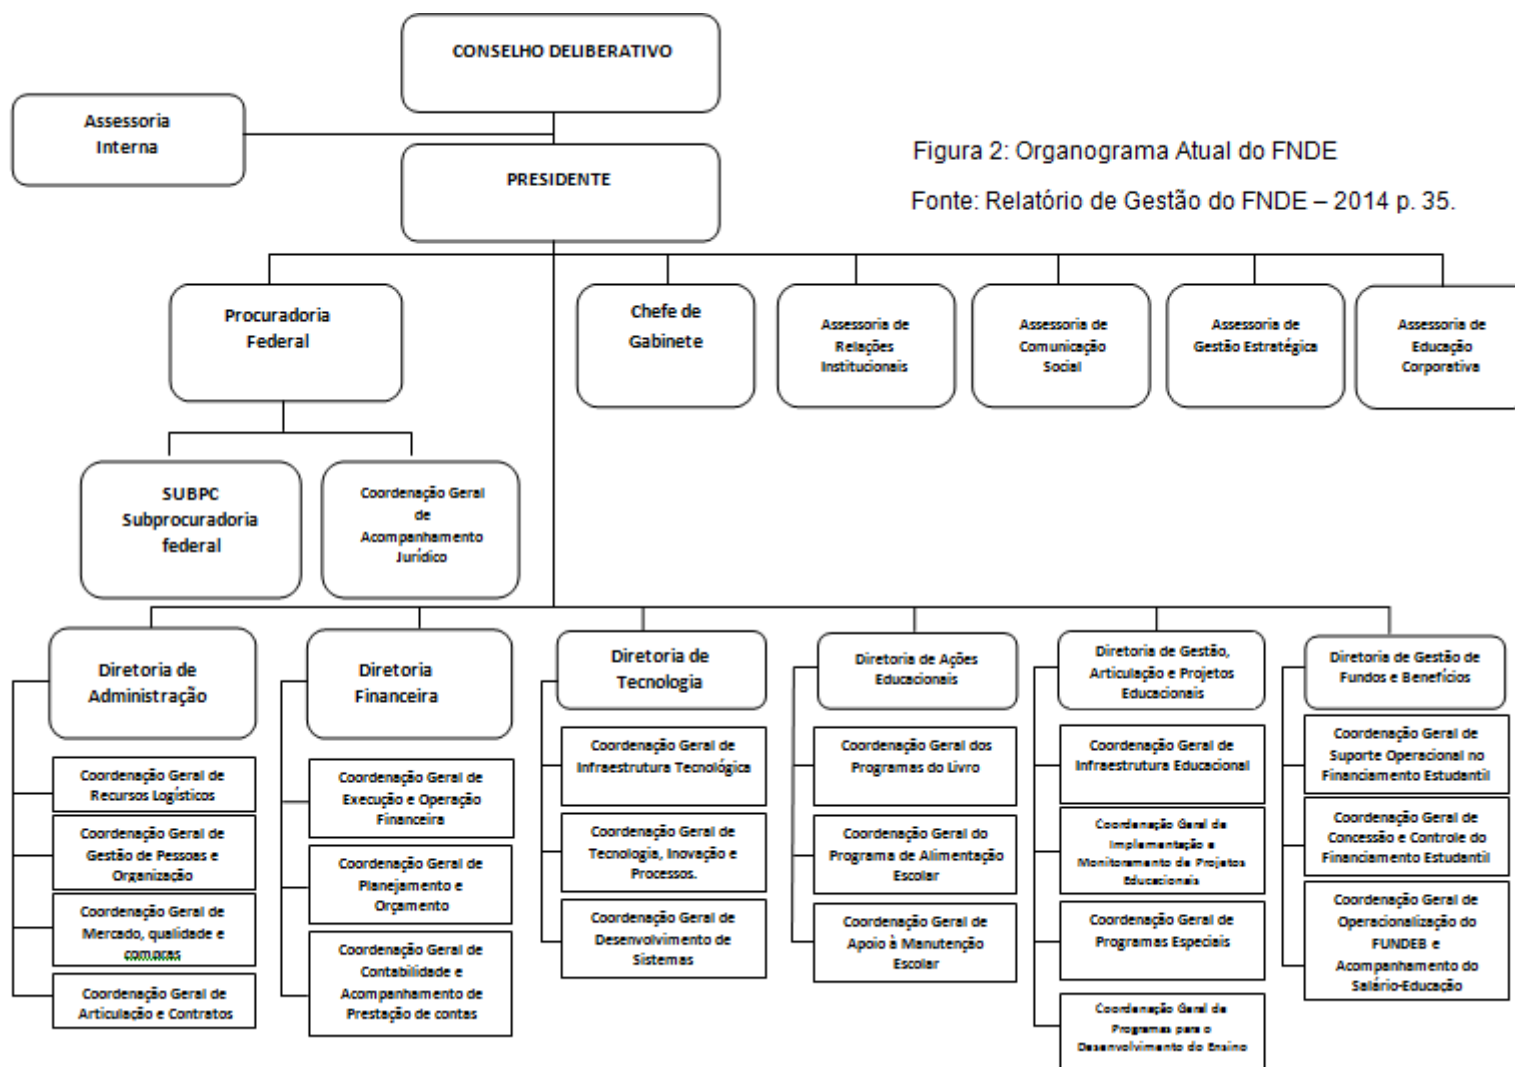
CONSELHO DELIBERATIVO

Assessoria Interna

PRESIDENTE

Figura 2: Organograma Atual do FNDE

Fonte: Relatório de Gestão do FNDE – 2014 p. 35.

Procuradoria Federal

Chefe de Gabinete

Assessoria de Relações Institucionais

Assessoria de Comunicação Social

Assessoria de Gestão Estratégica

Assessoria de Educação Corporativa

SUBPC Subprocuradoria federal

Coordenação Geral de Acompanhamento Jurídico

Diretoria de Administração

Coordenação Geral de Recursos Logísticos

Coordenação Geral de Gestão de Pessoas e Organização

Coordenação Geral de Mercado, qualidade e compras

Coordenação Geral de Articulação e Contratos

Diretoria Financeira

Coordenação Geral de Execução e Operação Financeira

Coordenação Geral de Planejamento e Orçamento

Coordenação Geral de Contabilidade e Acompanhamento de Prestação de contas

Diretoria de Tecnologia

Coordenação Geral de Infraestrutura Tecnológica

Coordenação Geral de Tecnologia, Inovação e Processos.

Coordenação Geral de Desenvolvimento de Sistemas

Diretoria de Ações Educacionais

Coordenação Geral dos Programas do Livro

Coordenação Geral do Programa de Alimentação Escolar

Coordenação Geral de Apoio à Manutenção Escolar

Diretoria de Gestão, Articulação e Projetos Educacionais

Coordenação Geral de Infraestrutura Educacional

Coordenação Geral de Implementação e Monitoramento de Projetos Educacionais

Coordenação Geral de Programas Especiais

Coordenação Geral de Programas para o Desenvolvimento do Ensino

Diretoria de Gestão de Fundos e Benefícios

Coordenação Geral de Suporte Operacional no Financiamento Estudantil

Coordenação Geral de Concessão e Controle do Financiamento Estudantil

Coordenação Geral de Operacionalização do FUNDEB e Acompanhamento do Salário-Educação